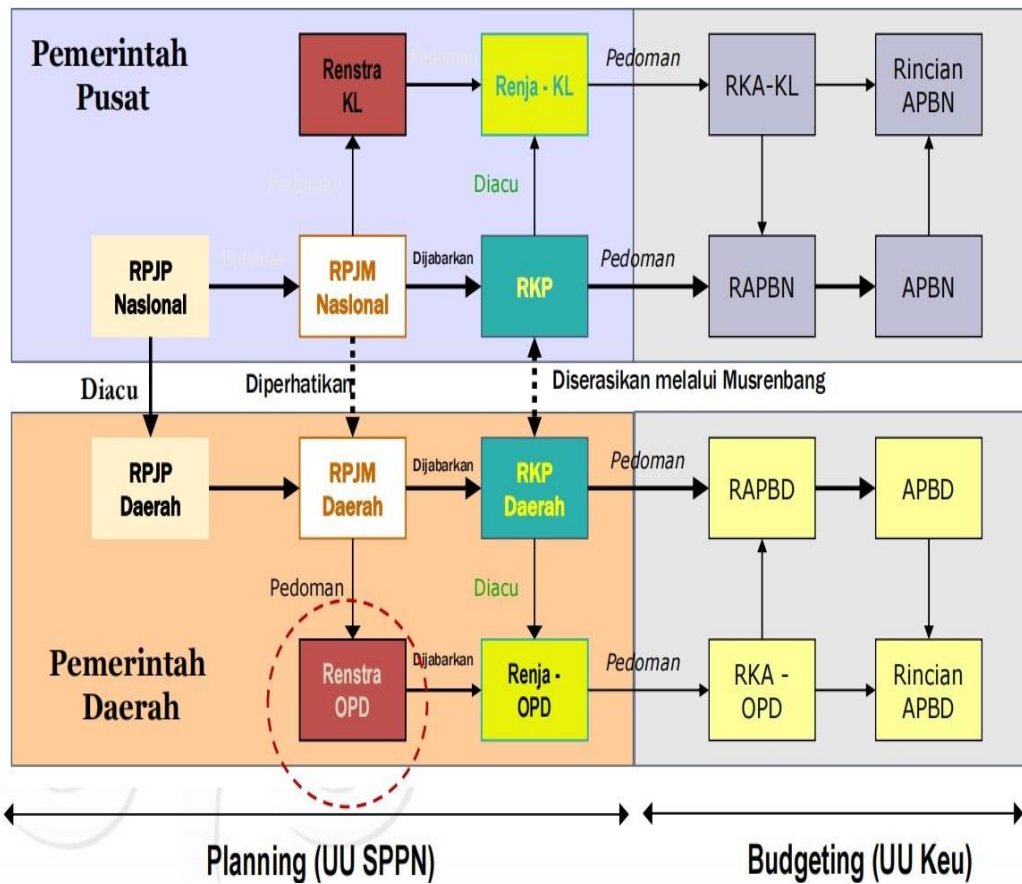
Pemerintah Pusat

Renstra KL

Pedoman

Renja - KL

Pedoman

RKA-KL

Rincian APBN

Pedoman

Diacu

RPJP Nasional

Pedoman

RPJM Nasional

Dijabarkan

RKP

Pedoman

RAPBN

APBN

Diacu

Diperhatikan

Diserasikan melalui Musrenbang

RPJP Daerah

RPJM Daerah

Dijabarkan

RKP Daerah

Pedoman

RAPBD

APBD

Pedoman

Diacu

Pemerintah Daerah

Renstra OPD

Dijabarkan

Renja - OPD

Pedoman

RKA - OPD

Rincian APBD

Planning (UU SPPN)

Budgeting (UU Keu)